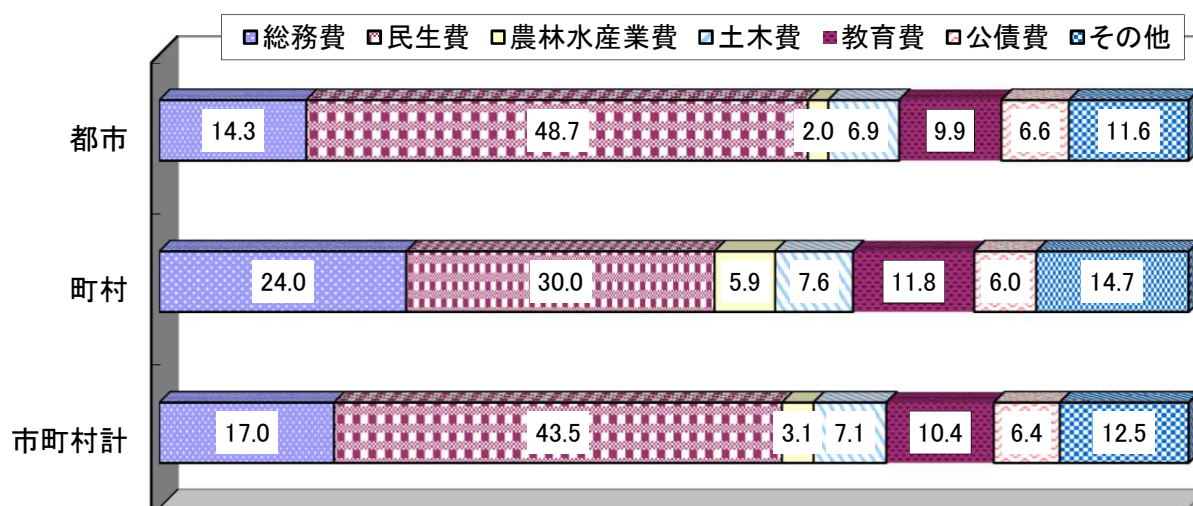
総務費　民生費　農林水産業費　土木費　教育費　公債費　その他

| | 総務費 | 民生費 | 農林水産業費 | 土木費 | 教育費 | 公債費 | その他 |
|---|---|---|---|---|---|---|---|
| 都市 | 14.3 | 48.7 | 2.0 | 6.9 | 9.9 | 6.6 | 11.6 |
| 町村 | 24.0 | 30.0 | 5.9 | 7.6 | 11.8 | 6.0 | 14.7 |
| 市町村計 | 17.0 | 43.5 | 3.1 | 7.1 | 10.4 | 6.4 | 12.5 |